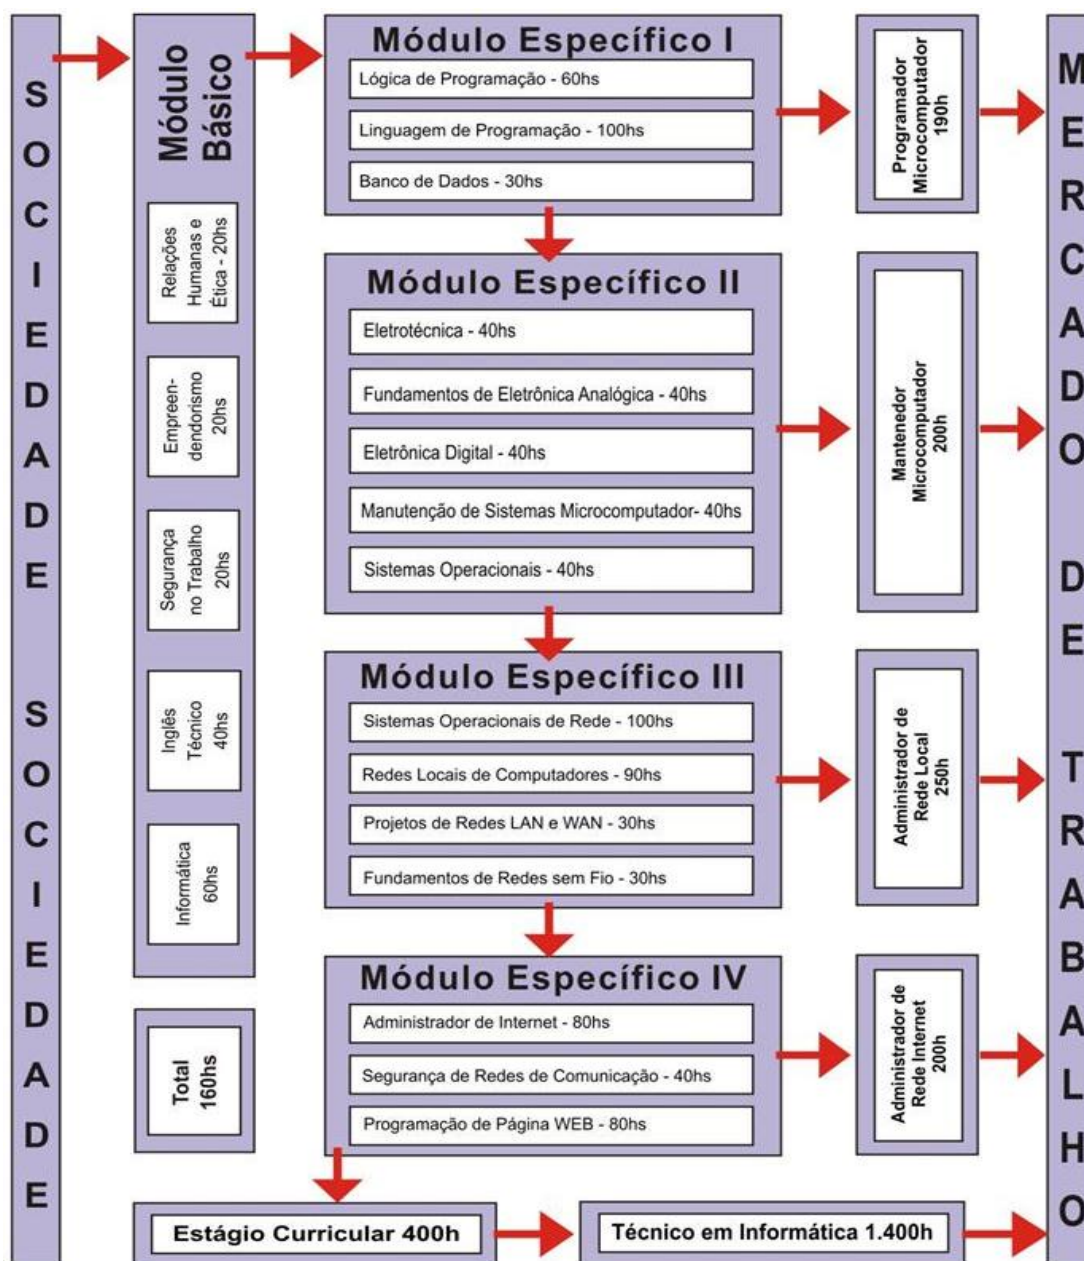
SOCIEDADE SOCIEDADE

Módulo Básico

Relações Humanas e Ética - 20hs

Empreendendorismo 20hs

Segurança no Trabalho 20hs

Inglês Técnico 40hs

Informática 60hs

Total 160hs

Módulo Específico I

Lógica de Programação - 60hs

Linguagem de Programação - 100hs

Banco de Dados - 30hs

Programador Microcomputador 190h

Módulo Específico II

Eletrotécnica - 40hs

Fundamentos de Eletrônica Analógica - 40hs

Eletrônica Digital - 40hs

Manutenção de Sistemas Microcomputador- 40hs

Sistemas Operacionais - 40hs

Mantenedor Microcomputador 200h

Módulo Específico III

Sistemas Operacionais de Rede - 100hs

Redes Locais de Computadores - 90hs

Projetos de Redes LAN e WAN - 30hs

Fundamentos de Redes sem Fio - 30hs

Administrador de Rede Local 250h

Módulo Específico IV

Administrador de Internet - 80hs

Segurança de Redes de Comunicação - 40hs

Programação de Página WEB - 80hs

Administrador de Rede Internet 200h

Estágio Curricular 400h

Técnico em Informática 1.400h

MERCADO DE TRABALHO